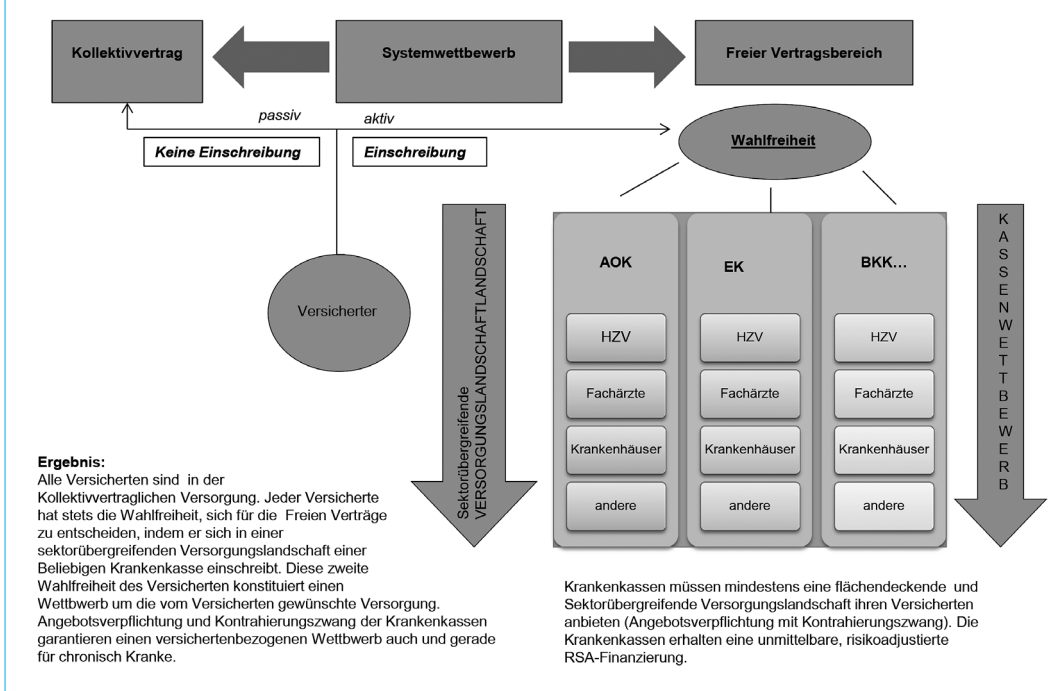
Kollektivvertrag

Systemwettbewerb

Freier Vertragsbereich

passiv

aktiv

Wahlfreiheit

Keine Einschreibung

Einschreibung

Versicherter

Sektorübergreifende VERSORGUNGSLANDSCHAFTLANDSCHAFT

AOK

EK

BKK…

HZV

Fachärzte

Krankenhäuser

andere

HZV

Fachärzte

Krankenhäuser

andere

HZV

Fachärzte

Krankenhäuser

andere

KASSENWETTBEWERB

Ergebnis:
Alle Versicherten sind in der Kollektivvertraglichen Versorgung. Jeder Versicherte hat stets die Wahlfreiheit, sich für die Freien Verträge zu entscheiden, indem er sich in einer sektorübergreifenden Versorgungslandschaft einer Beliebigen Krankenkasse einschreibt. Diese zweite Wahlfreiheit des Versicherten konstituiert einen Wettbwerb um die vom Versicherten gewünschte Versorgung. Angebotsverpflichtung und Kontrahierungszwang der Krankenkassen garantieren einen versichertenbezogenen Wettbewerb auch und gerade für chronisch Kranke.

Krankenkassen müssen mindestens eine flächendeckende und Sektorübergreifende Versorgungslandschaft ihren Versicherten anbieten (Angebotsverpflichtung mit Kontrahierungszwang). Die Krankenkassen erhalten eine unmittelbare, risikoadjustierte RSA-Finanzierung.